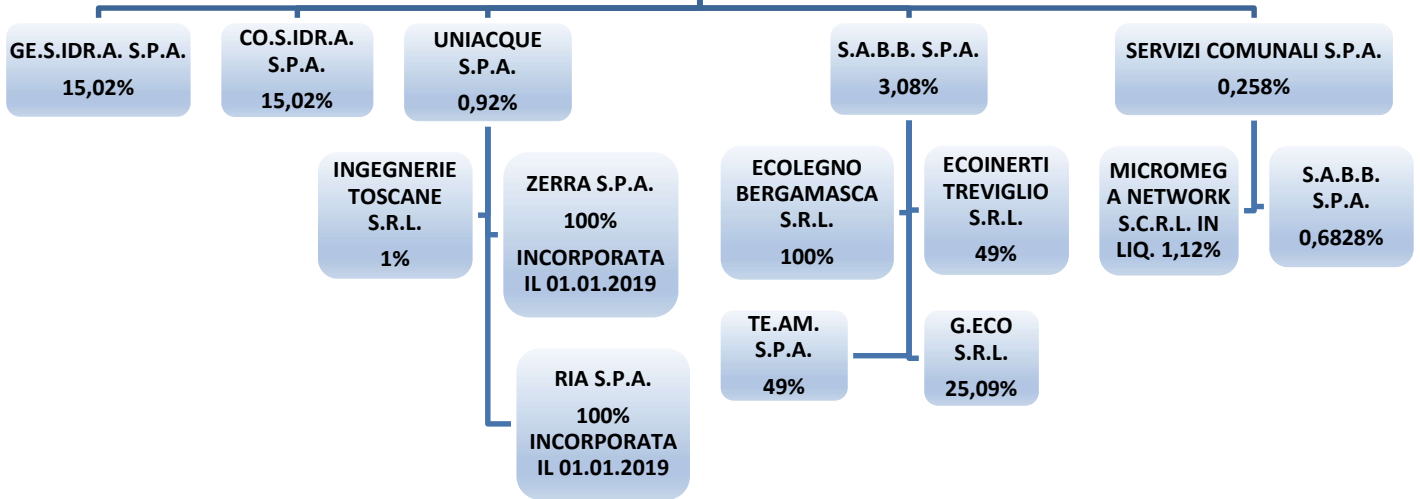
GE.S.IDR.A. S.P.A.
15,02%

CO.S.IDR.A. S.P.A.
15,02%

UNIACQUE S.P.A.
0,92%

INGEGNERIE TOSCANE S.R.L.
1%

ZERRA S.P.A.
100%
INCORPORATA IL 01.01.2019

RIA S.P.A.
100%
INCORPORATA IL 01.01.2019

S.A.B.B. S.P.A.
3,08%

ECOLEGNO BERGAMASCA S.R.L.
100%

ECOINERTI TREVIGLIO S.R.L.
49%

TE.AM. S.P.A.
49%

G.ECO S.R.L.
25,09%

SERVIZI COMUNALI S.P.A.
0,258%

MICROMEGA NETWORK S.C.R.L. IN LIQ. 1,12%

S.A.B.B. S.P.A.
0,6828%